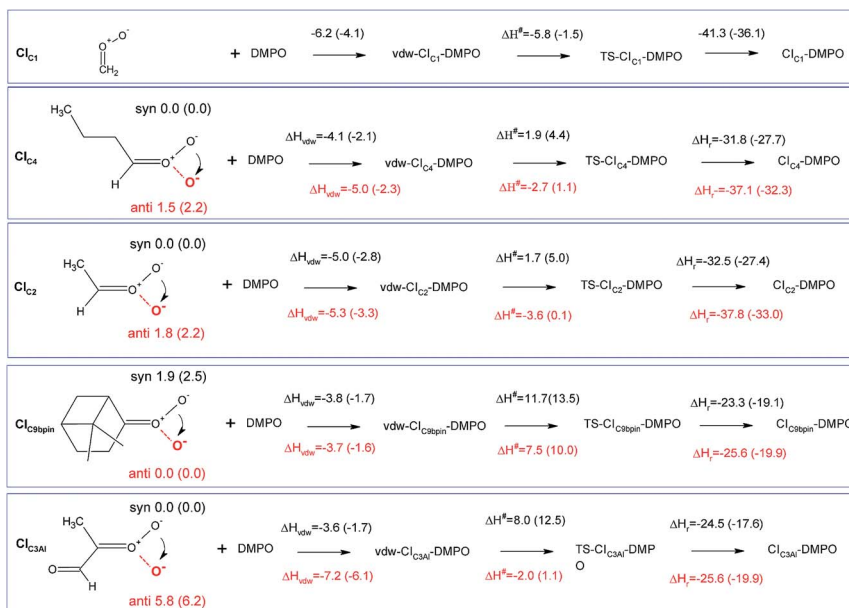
$CI_{C1}$ $O^{+}$ $O^{-}$ $CH_2$ + DMPO -6.2 (-4.1) vdw-$CI_{C1}$-DMPO $\Delta H^{\#}$=-5.8 (-1.5) TS-$CI_{C1}$-DMPO -41.3 (-36.1) $CI_{C1}$-DMPO

$CI_{C4}$ $H_3C$ syn 0.0 (0.0) $O^{+}$ $O^{-}$ H $O^{-}$ anti 1.5 (2.2) + DMPO $\Delta H_{vdw}$=-4.1 (-2.1) $\Delta H_{vdw}$=-5.0 (-2.3) vdw-$CI_{C4}$-DMPO $\Delta H^{\#}$=1.9 (4.4) $\Delta H^{\#}$=-2.7 (1.1) TS-$CI_{C4}$-DMPO $\Delta H_r$=-31.8 (-27.7) $\Delta H_r$=-37.1 (-32.3) $CI_{C4}$-DMPO

$CI_{C2}$ syn 0.0 (0.0) $H_3C$ $O^{+}$ $O^{-}$ H $O^{-}$ anti 1.8 (2.2) + DMPO $\Delta H_{vdw}$=-5.0 (-2.8) $\Delta H_{vdw}$=-5.3 (-3.3) vdw-$CI_{C2}$-DMPO $\Delta H^{\#}$=1.7 (5.0) $\Delta H^{\#}$=-3.6 (0.1) TS-$CI_{C2}$-DMPO $\Delta H_r$=-32.5 (-27.4) $\Delta H_r$=-37.8 (-33.0) $CI_{C2}$-DMPO

$CI_{C9bpin}$ syn 1.9 (2.5) $O^{+}$ $O^{-}$ $O^{-}$ anti 0.0 (0.0) + DMPO $\Delta H_{vdw}$=-3.8 (-1.7) $\Delta H_{vdw}$=-3.7 (-1.6) vdw-$CI_{C9bpin}$-DMPO $\Delta H^{\#}$=11.7(13.5) $\Delta H^{\#}$=7.5 (10.0) TS-$CI_{C9bpin}$-DMPO $\Delta H_r$=-23.3 (-19.1) $\Delta H_r$=-25.6 (-19.9) $CI_{C9bpin}$-DMPO

$CI_{C3Al}$ syn 0.0 (0.0) $H_3C$ $O^{+}$ $O^{-}$ O H $O^{-}$ anti 5.8 (6.2) + DMPO $\Delta H_{vdw}$=-3.6 (-1.7) $\Delta H_{vdw}$=-7.2 (-6.1) vdw-$CI_{C3Al}$-DMPO $\Delta H^{\#}$=8.0 (12.5) $\Delta H^{\#}$=-2.0 (1.1) TS-$CI_{C3Al}$-DMPO $\Delta H_r$=-24.5 (-17.6) $\Delta H_r$=-25.6 (-19.9) $CI_{C3Al}$-DMPO